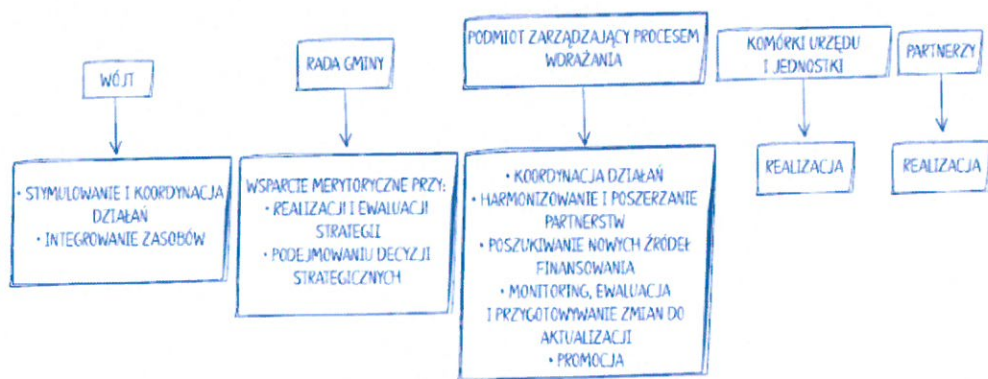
WÓJT

• STYMULOWANIE I KOORDYNACJA DZIAŁAŃ
• INTEGROWANIE ZASOBÓW

RADA GMINY

WSPARCIE MERYTORYCZNE PRZY:
• REALIZACJI I EWALUACJI STRATEGII
• PODEJMOWANIU DECYZJI STRATEGICZNYCH

PODMIOT ZARZĄDZAJĄCY PROCESEM WDRAŻANIA

• KOORDYNACJA DZIAŁAŃ
• HARMONIZOWANIE I POSZERZANIE PARTNERSTW
• POSZUKIWANIE NOWYCH ŹRÓDEŁ FINANSOWANIA
• MONITORING, EWALUACJA I PRZYGOTOWYWANIE ZMIAN DO AKTUALIZACJI
• PROMOCJA

KOMÓRKI URZĘDU I JEDNOSTKI

REALIZACJA

PARTNERZY

REALIZACJA